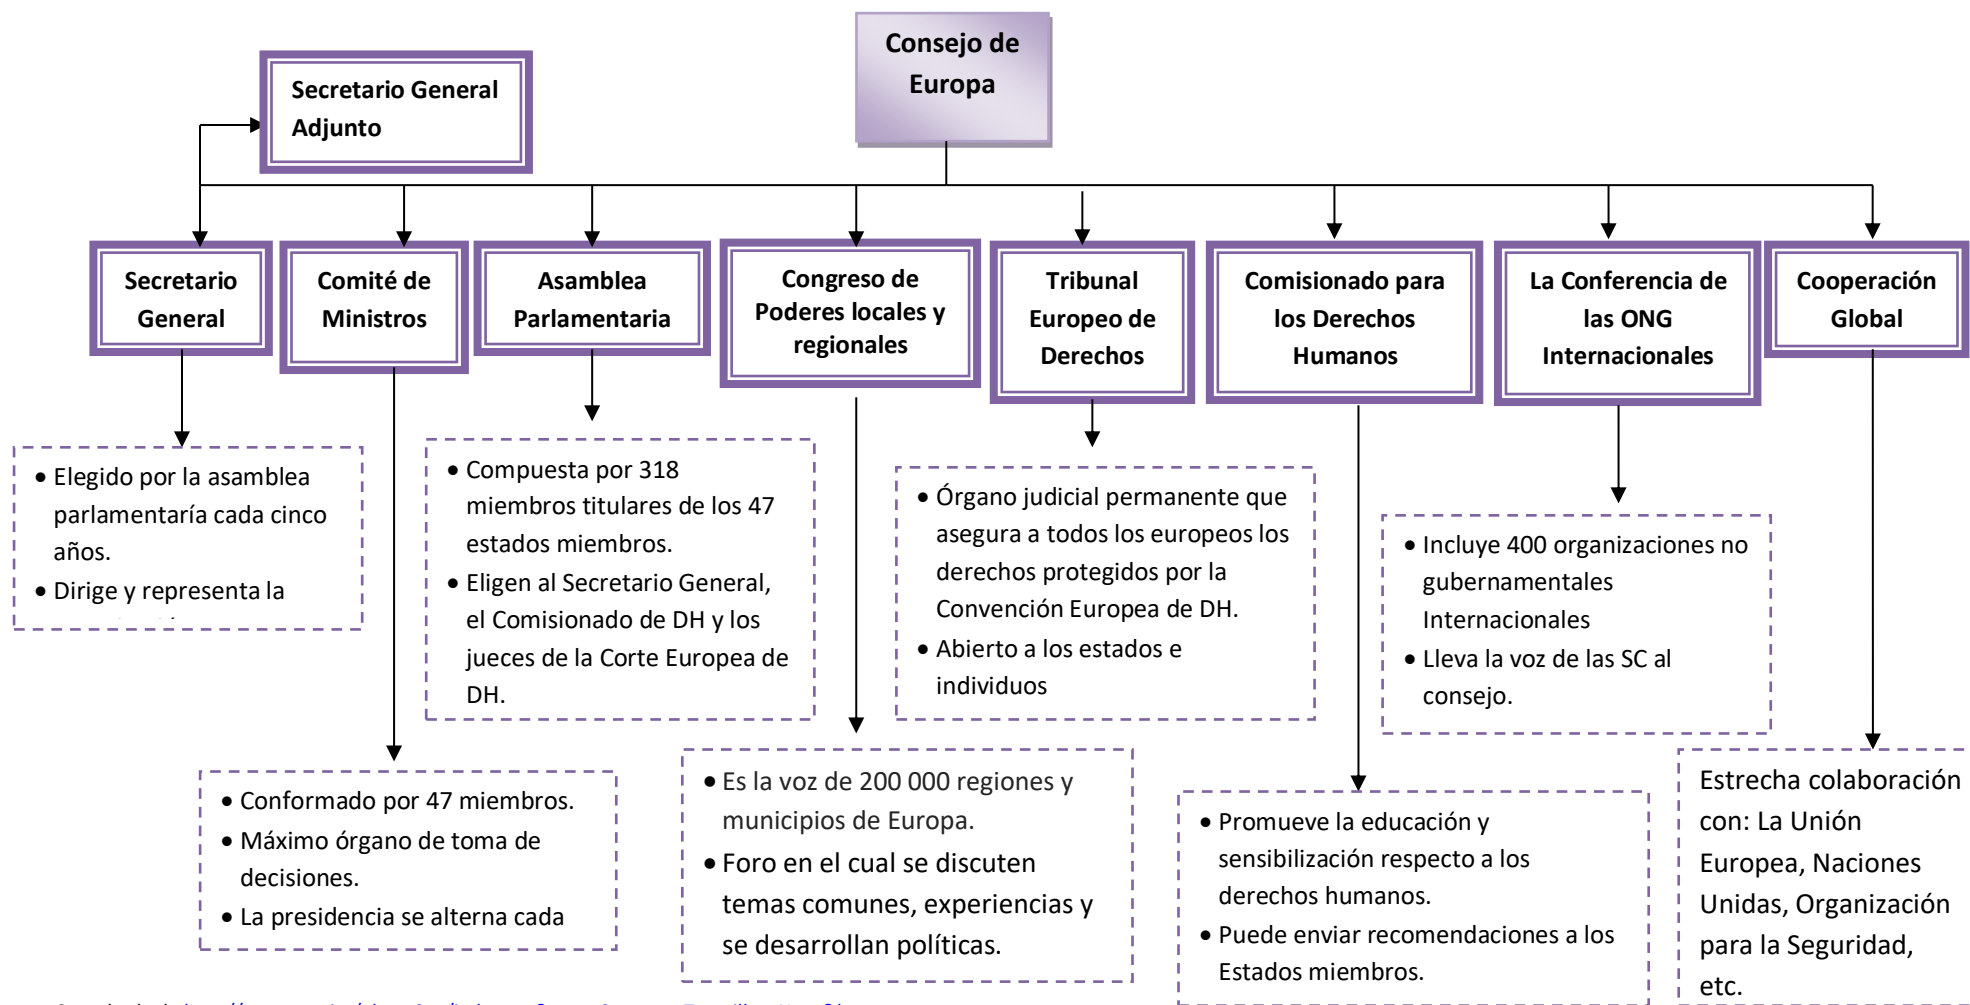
Consejo de Europa

Secretario General Adjunto

Secretario General

Comité de Ministros

Asamblea Parlamentaria

Congreso de Poderes locales y regionales

Tribunal Europeo de Derechos

Comisionado para los Derechos Humanos

La Conferencia de las ONG Internacionales

Cooperación Global

- Elegido por la asamblea parlamentaría cada cinco años.
- Dirige y representa la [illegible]

- Compuesta por 318 miembros titulares de los 47 estados miembros.
- Eligen al Secretario General, el Comisionado de DH y los jueces de la Corte Europea de DH.

- Órgano judicial permanente que asegura a todos los europeos los derechos protegidos por la Convención Europea de DH.
- Abierto a los estados e individuos

- Incluye 400 organizaciones no gubernamentales Internacionales
- Lleva la voz de las SC al consejo.

- Conformado por 47 miembros.
- Máximo órgano de toma de decisiones.
- La presidencia se alterna cada

- Es la voz de 200 000 regiones y municipios de Europa.
- Foro en el cual se discuten temas comunes, experiencias y se desarrollan políticas.

- Promueve la educación y sensibilización respecto a los derechos humanos.
- Puede enviar recomendaciones a los Estados miembros.

Estrecha colaboración con: La Unión Europea, Naciones Unidas, Organización para la Seguridad, etc.

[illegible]